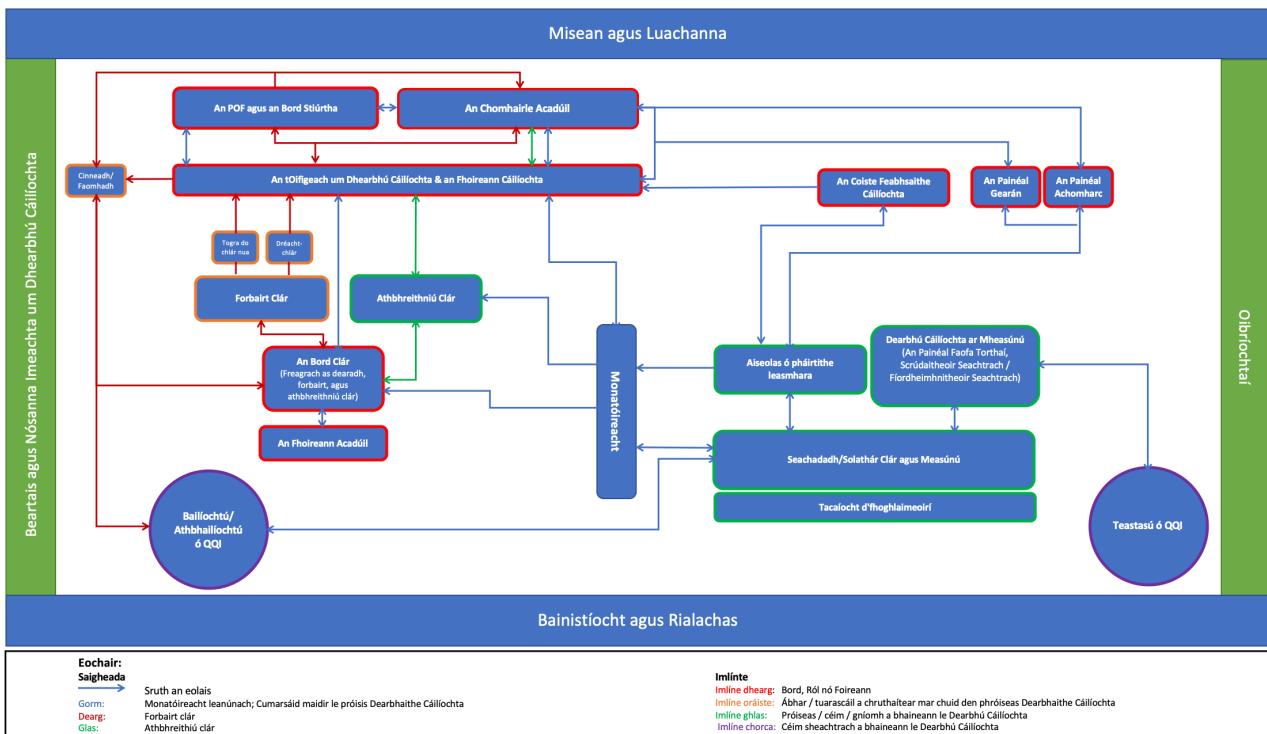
Misean agus Luachanna

Beartais agus Nósanna Imeachta um Dhearbhú Cáilíochta

Oibríochtaí

An POF agus an Bord Stiúrtha

An Chomhairle Acadúil

Cinneadh/ Faomhadh

An tOifigeach um Dhearbhú Cáilíochta & an Fhoireann Cáilíochta

An Coiste Feabhsaithe Cáilíochta

An Painéal Gearán

An Painéal Achomharc

Togra do chlár nua

Dréacht-chlár

Forbairt Clár

Athbhreithniú Clár

An Bord Clár (Freagrach as dearadh, forbairt, agus athbhreithniú clár)

An Fhoireann Acadúil

Monatóireacht

Aiseolas ó pháirtithe leasmhara

Dearbhú Cáilíochta ar Mheasúnú (An Painéal Faofa Torthaí, Scrúdaitheoir Seachtrach / Fíordheimhnitheoir Seachtrach)

Seachadadh/Solathár Clár agus Measúnú

Tacaíocht d'fhoghlaimeoirí

Bailíochtú/ Athbhailíochtú ó QQI

Teastasú ó QQI

Bainistíocht agus Rialachas

Eochair:
Saigheada
Sruth an eolais
Gorm: Monatóireacht leanúnach; Cumarsáid maidir le próisis Dearbhaithe Cáilíochta
Dearg: Forbairt clár
Glas: Athbhreithiú clár

Imlínte
Imlíne dhearg: Bord, Ról nó Foireann
Imlíne oráiste: Ábhar / tuarascáil a chruthaítear mar chuid den phróiseas Dearbhaithe Cáilíochta
Imlíne ghlas: Próiseas / céim / gníomh a bhaineann le Dearbhú Cáilíochta
Imlíne chorca: Céim sheachtrach a bhaineann le Dearbhú Cáilíochta